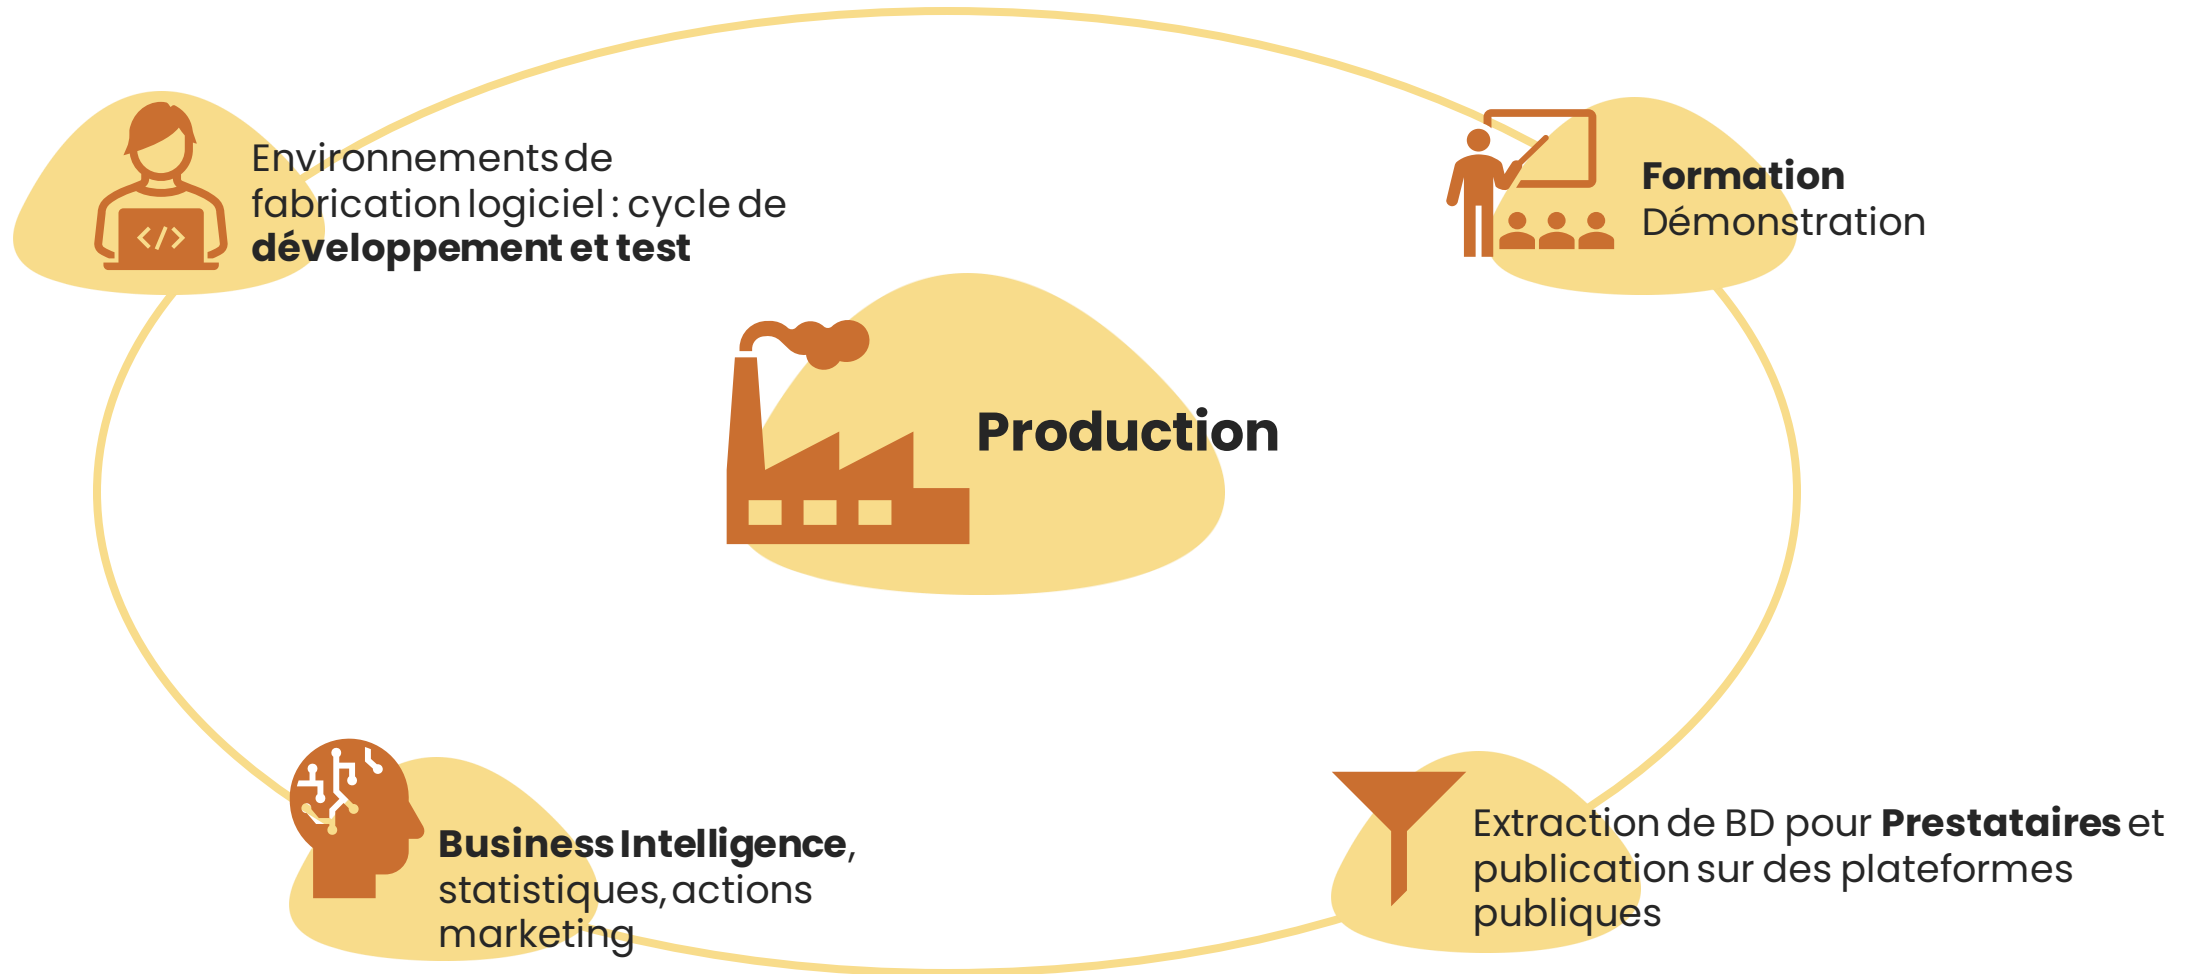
Environnements de fabrication logiciel : cycle de **développement et test**

**Formation**
Démonstration

</>

**Production**

**Business Intelligence**, statistiques, actions marketing

Extraction de BD pour **Prestataires** et publication sur des plateformes publiques